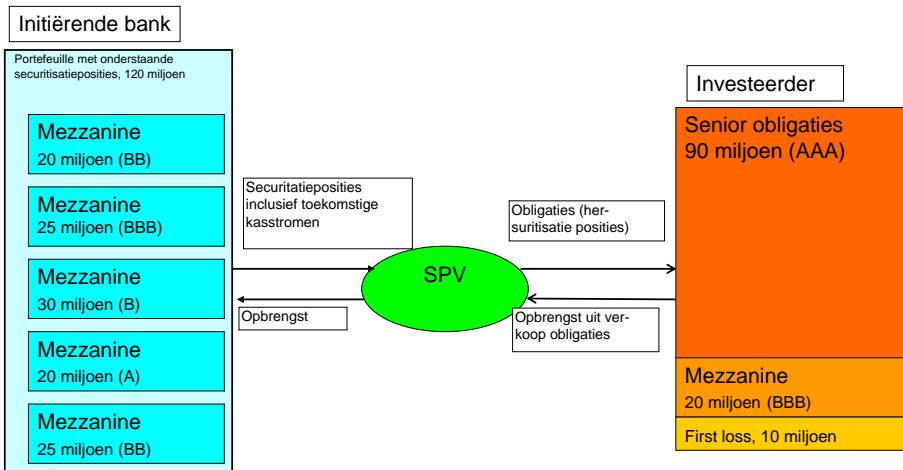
Initiërende bank

Portefeuille met onderstaande securitisatieposities, 120 miljoen

Mezzanine
20 miljoen (BB)

Mezzanine
25 miljoen (BBB)

Mezzanine
30 miljoen (B)

Mezzanine
20 miljoen (A)

Mezzanine
25 miljoen (BB)

Securitatieposities inclusief toekomstige kasstromen

Opbrengst

SPV

Obligaties (hersuritisatie posities)

Opbrengst uit verkoop obligaties

Investeerder

Senior obligaties
90 miljoen (AAA)

Mezzanine
20 miljoen (BBB)

First loss, 10 miljoen